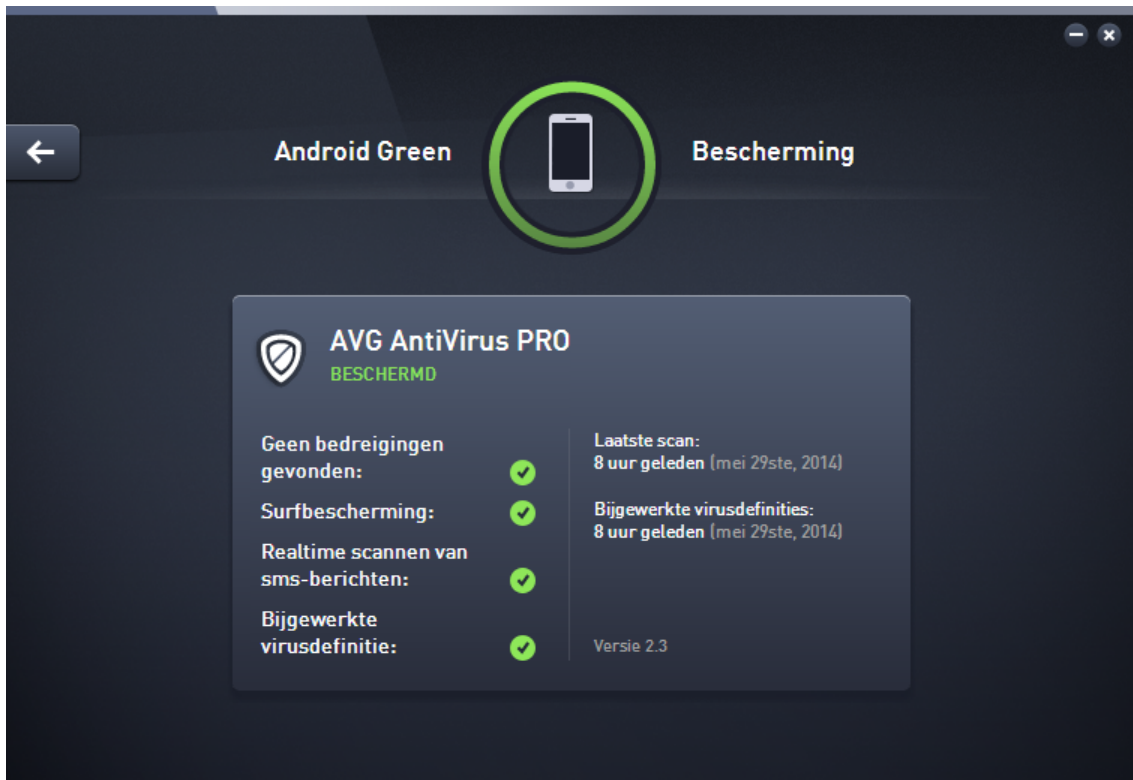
Android Green

Bescherming

AVG AntiVirus PRO
BESCHERMD

Geen bedreigingen gevonden:

Surfbescherming:

Realtime scannen van sms-berichten:

Bijgewerkte virusdefinitie:

Laatste scan:
8 uur geleden (mei 29ste, 2014)

Bijgewerkte virusdefinities:
8 uur geleden (mei 29ste, 2014)

Versie 2.3